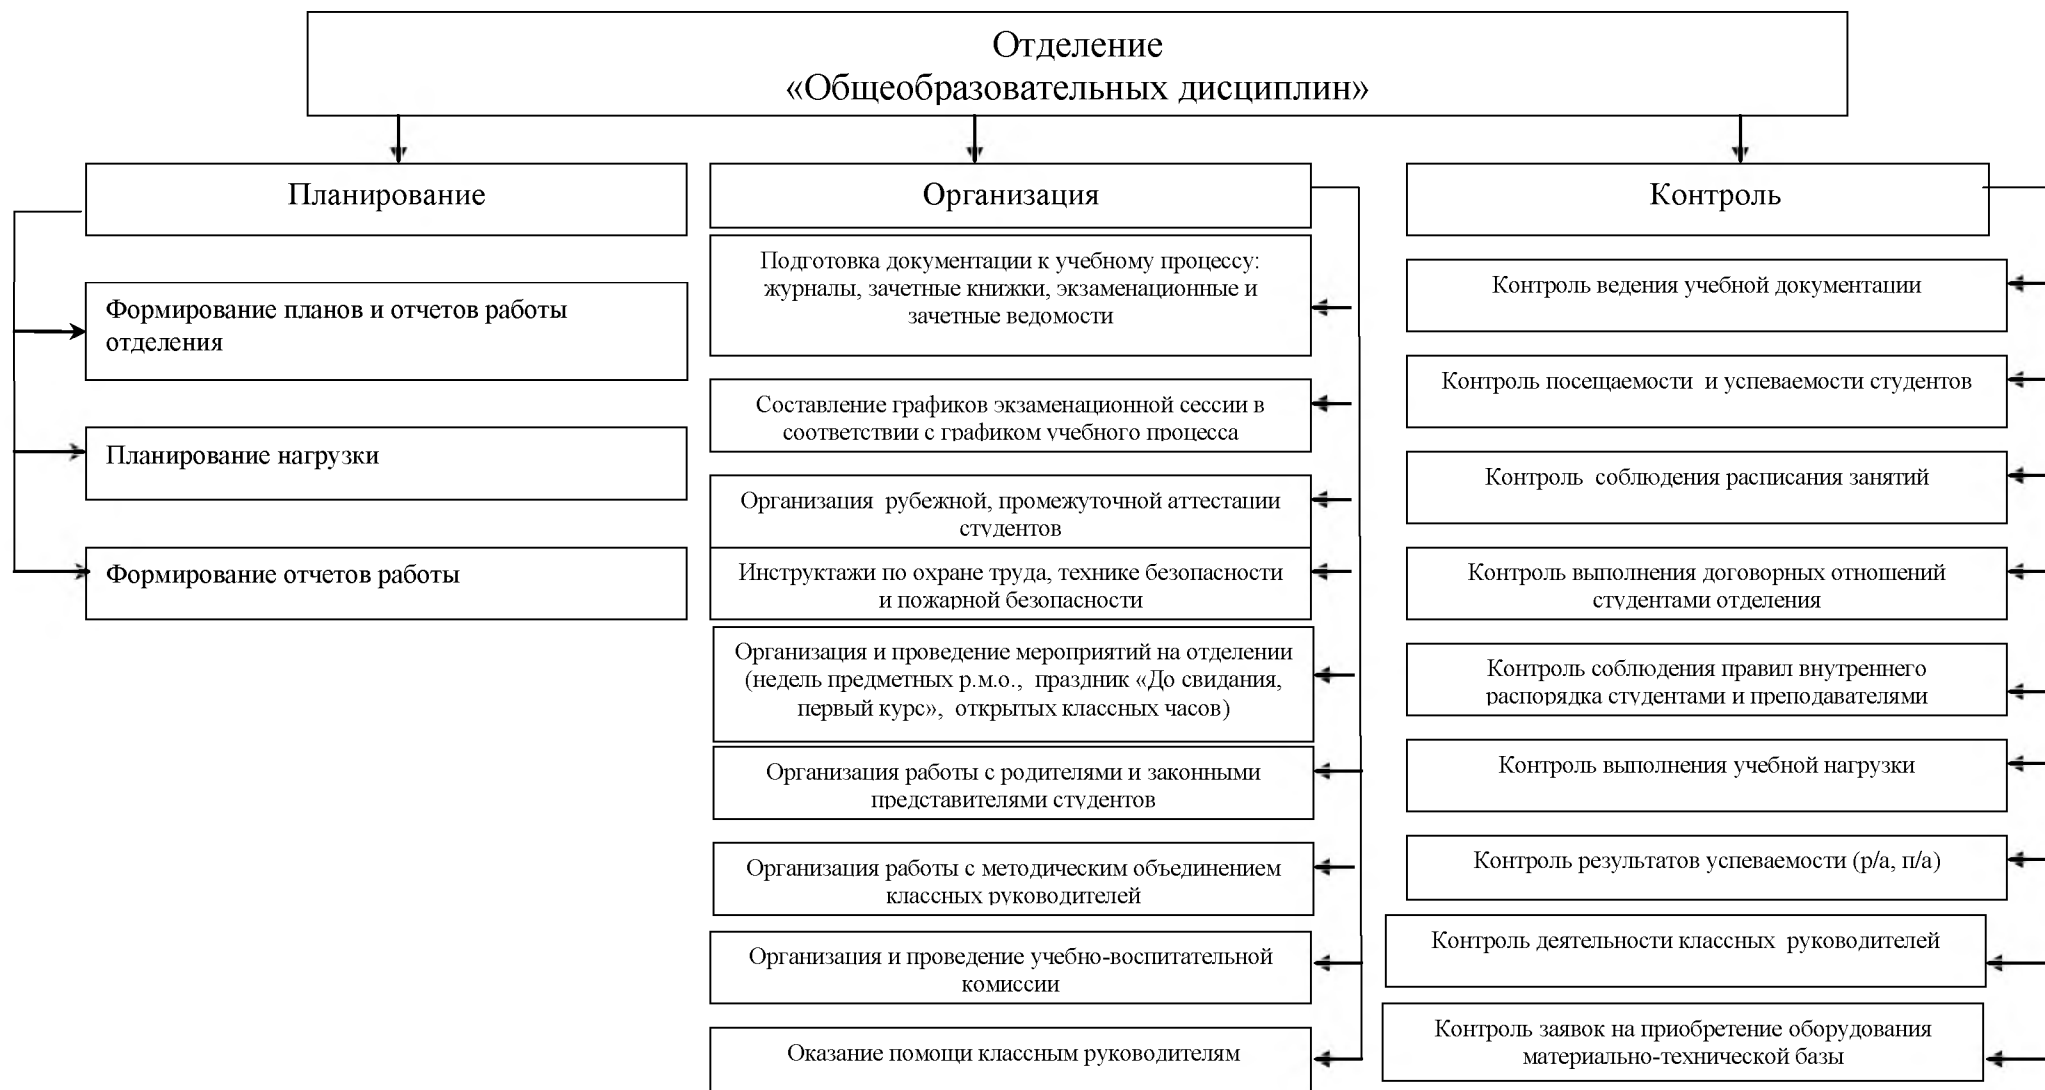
Отделение
«Общеобразовательных дисциплин»

Планирование

Формирование планов и отчетов работы отделения

Планирование нагрузки

Формирование отчетов работы

Организация

Подготовка документации к учебному процессу: журналы, зачетные книжки, экзаменационные и зачетные ведомости

Составление графиков экзаменационной сессии в соответствии с графиком учебного процесса

Организация рубежной, промежуточной аттестации студентов

Инструктажи по охране труда, технике безопасности и пожарной безопасности

Организация и проведение мероприятий на отделении (недель предметных р.м.о., праздник «До свидания, первый курс», открытых классных часов)

Организация работы с родителями и законными представителями студентов

Организация работы с методическим объединением классных руководителей

Организация и проведение учебно-воспитательной комиссии

Оказание помощи классным руководителям

Контроль

Контроль ведения учебной документации

Контроль посещаемости и успеваемости студентов

Контроль соблюдения расписания занятий

Контроль выполнения договорных отношений студентами отделения

Контроль соблюдения правил внутреннего распорядка студентами и преподавателями

Контроль выполнения учебной нагрузки

Контроль результатов успеваемости (р/а, п/а)

Контроль деятельности классных руководителей

Контроль заявок на приобретение оборудования материально-технической базы